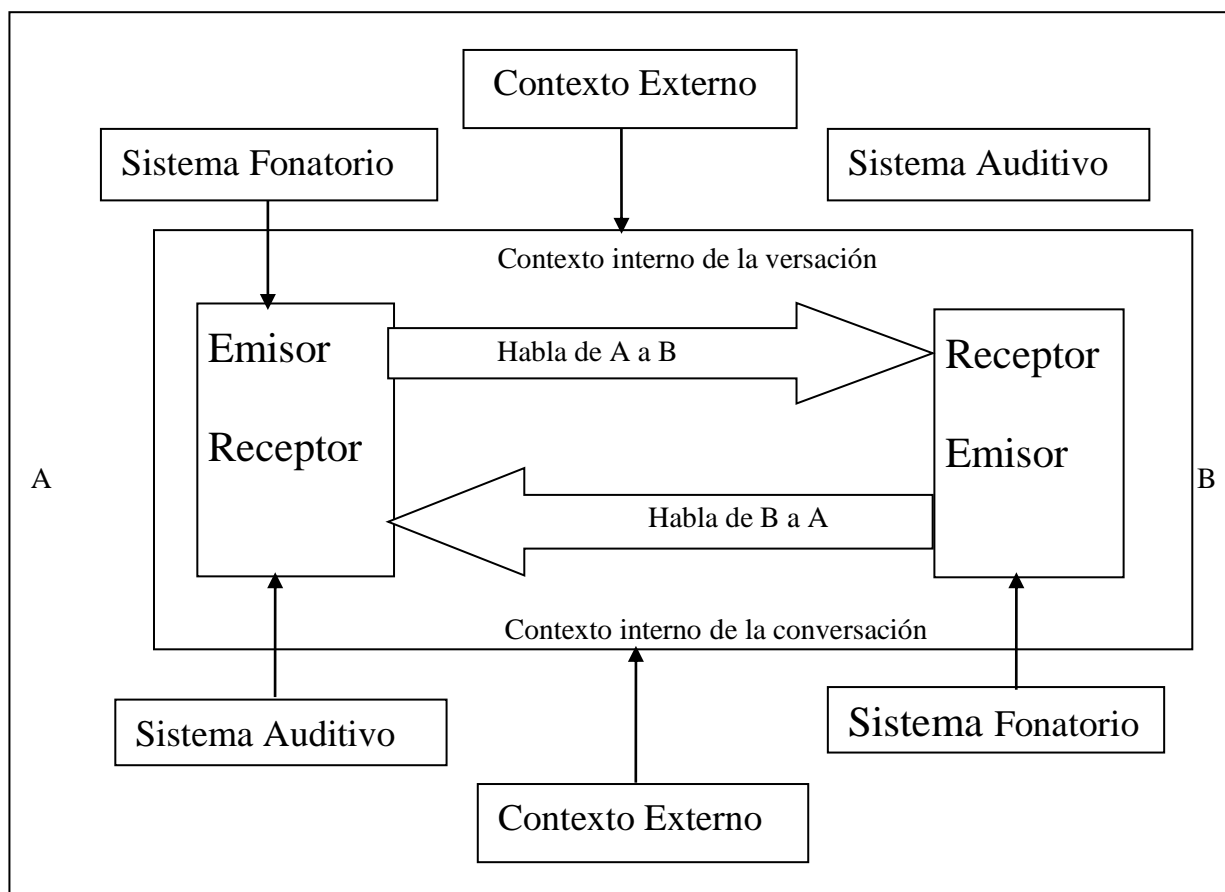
Contexto Externo

Sistema Fonatorio

Sistema Auditivo

Contexto interno de la versación

Emisor

Receptor

Habla de A a B

Receptor

Emisor

A

B

Habla de B a A

Contexto interno de la conversación

Sistema Auditivo

Sistema Fonatorio

Contexto Externo